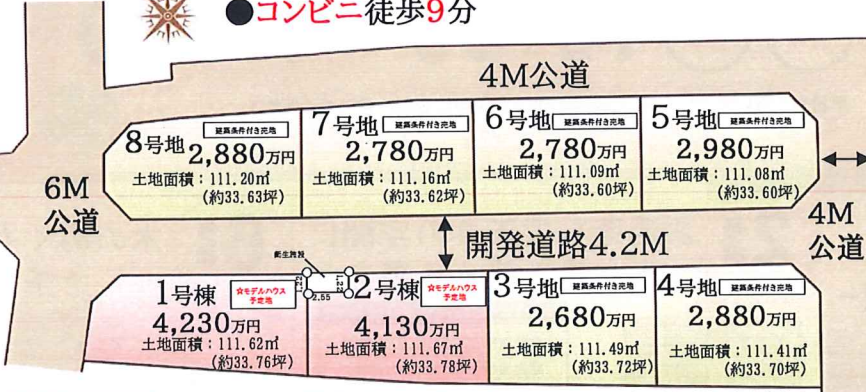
●コンビニ徒歩9分

4M公道

8号地 建築条件付き売地
2,880万円
土地面積：111.20㎡
(約33.63坪)

7号地 建築条件付き売地
2,780万円
土地面積：111.16㎡
(約33.62坪)

6号地 建築条件付き売地
2,780万円
土地面積：111.09㎡
(約33.60坪)

5号地 建築条件付き売地
2,980万円
土地面積：111.08㎡
(約33.60坪)

6M
公道

開発道路4.2M

4M
公道

衛生施設
2.55

1号棟 ☆モデルハウス予定地
4,230万円
土地面積：111.62㎡
(約33.76坪)

2号棟 ☆モデルハウス予定地
4,130万円
土地面積：111.67㎡
(約33.78坪)

3号地 建築条件付き売地
2,680万円
土地面積：111.49㎡
(約33.72坪)

4号地 建築条件付き売地
2,880万円
土地面積：111.41㎡
(約33.70坪)